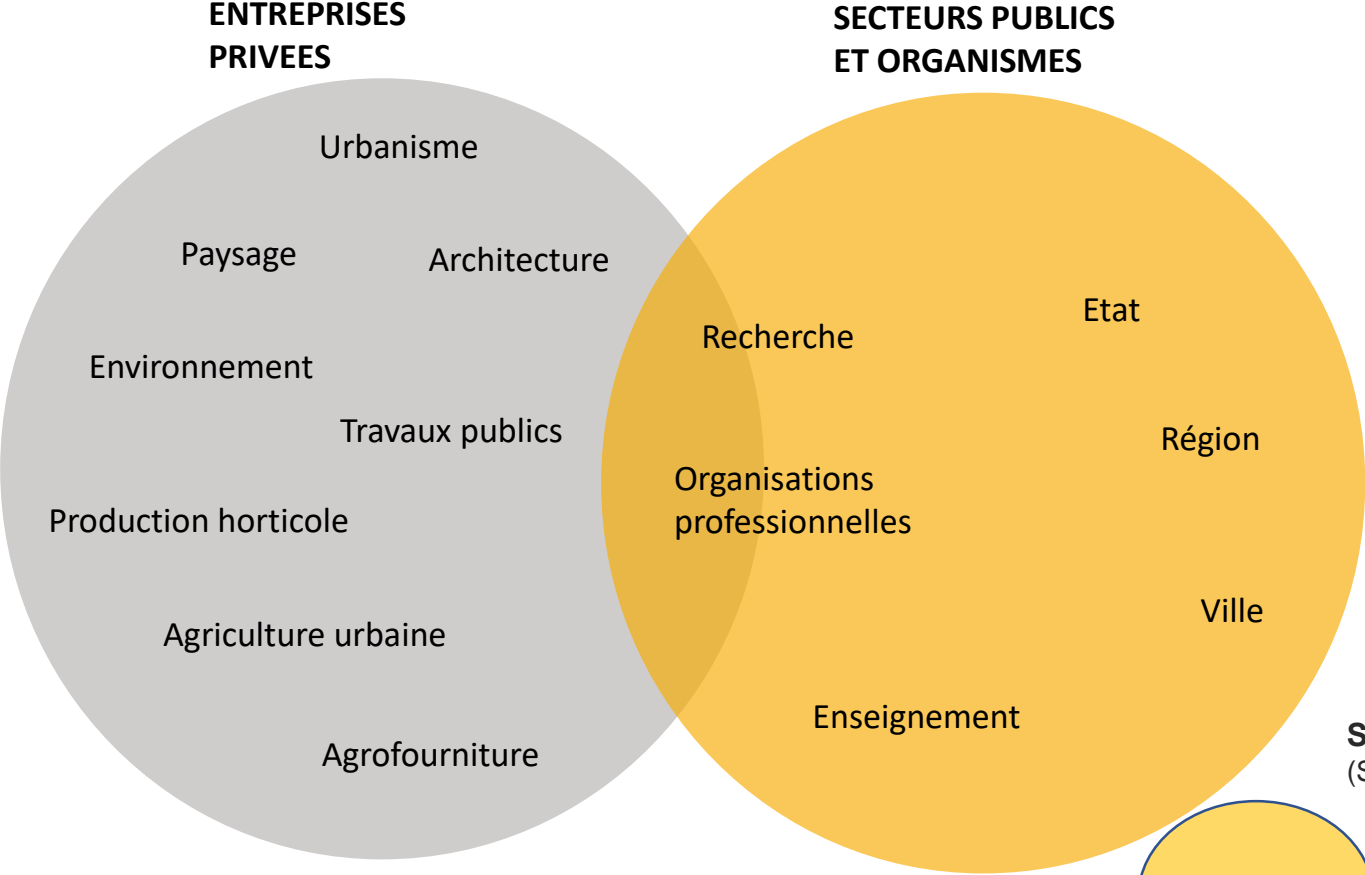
ENTREPRISES PRIVEES

SECTEURS PUBLICS ET ORGANISMES

Urbanisme

Paysage

Architecture

Environnement

Travaux publics

Production horticole

Agriculture urbaine

Agrofourniture

Recherche

Organisations professionnelles

Enseignement

Etat

Région

Ville

S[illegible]
(S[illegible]